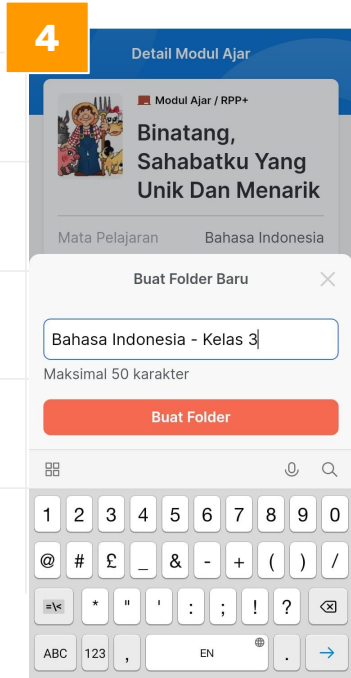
4

Detail Modul Ajar

Modul Ajar / RPP+

Binatang, Sahabatku Yang Unik Dan Menarik

Mata Pelajaran Bahasa Indonesia

Buat Folder Baru

Bahasa Indonesia - Kelas 3

Maksimal 50 karakter

Buat Folder

1 2 3 4 5 6 7 8 9 0

@ # £ _ & - + ( ) /

=\< * " ' : ; ! ?

ABC 123 , EN .